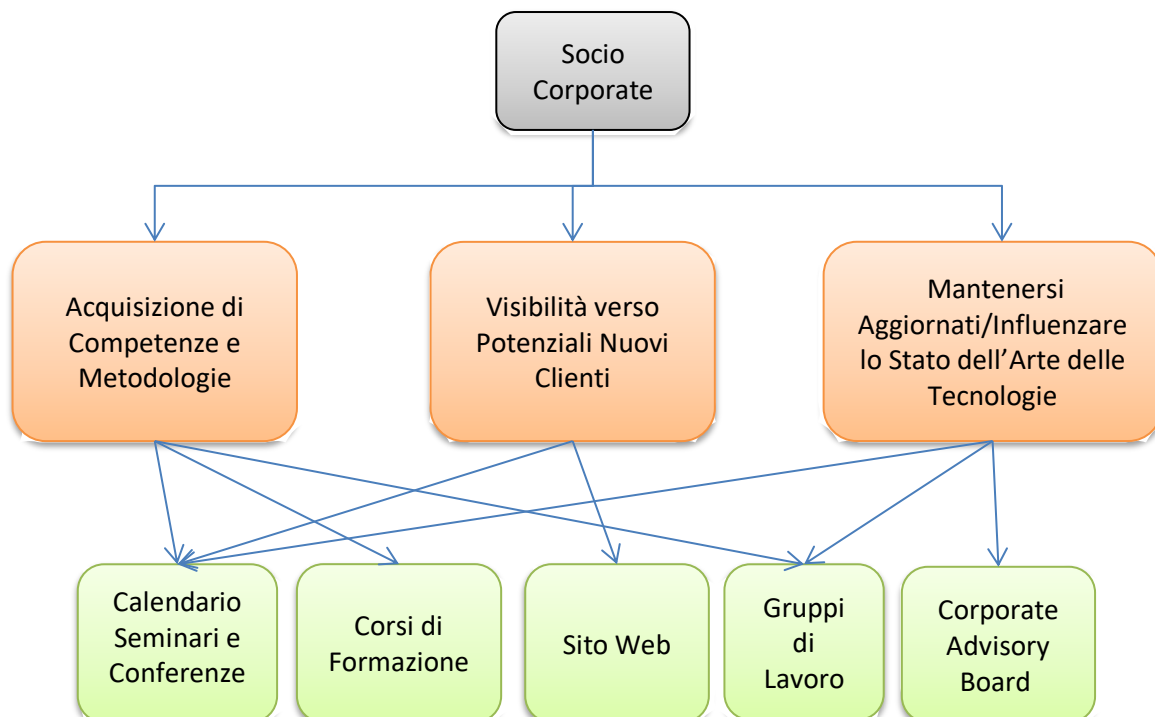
Socio Corporate

Acquisizione di Competenze e Metodologie

Visibilità verso Potenziali Nuovi Clienti

Mantenersi Aggiornati/Influenzare lo Stato dell'Arte delle Tecnologie

Calendario Seminari e Conferenze

Corsi di Formazione

Sito Web

Gruppi di Lavoro

Corporate Advisory Board